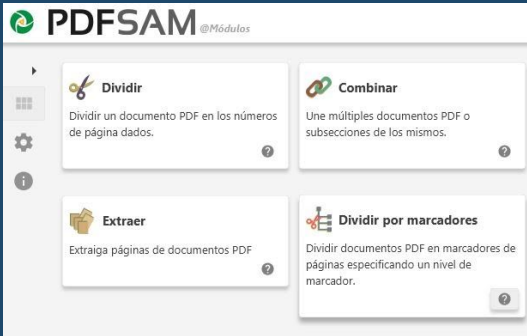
PDFSAM @Módulos

Dividir
Dividir un documento PDF en los números de página dados.
?

Combinar
Une múltiples documentos PDF o subsecciones de los mismos.
?

Extraer
Extraiga páginas de documentos PDF
?

Dividir por marcadores
Dividir documentos PDF en marcadores de páginas especificando un nivel de marcador.
?